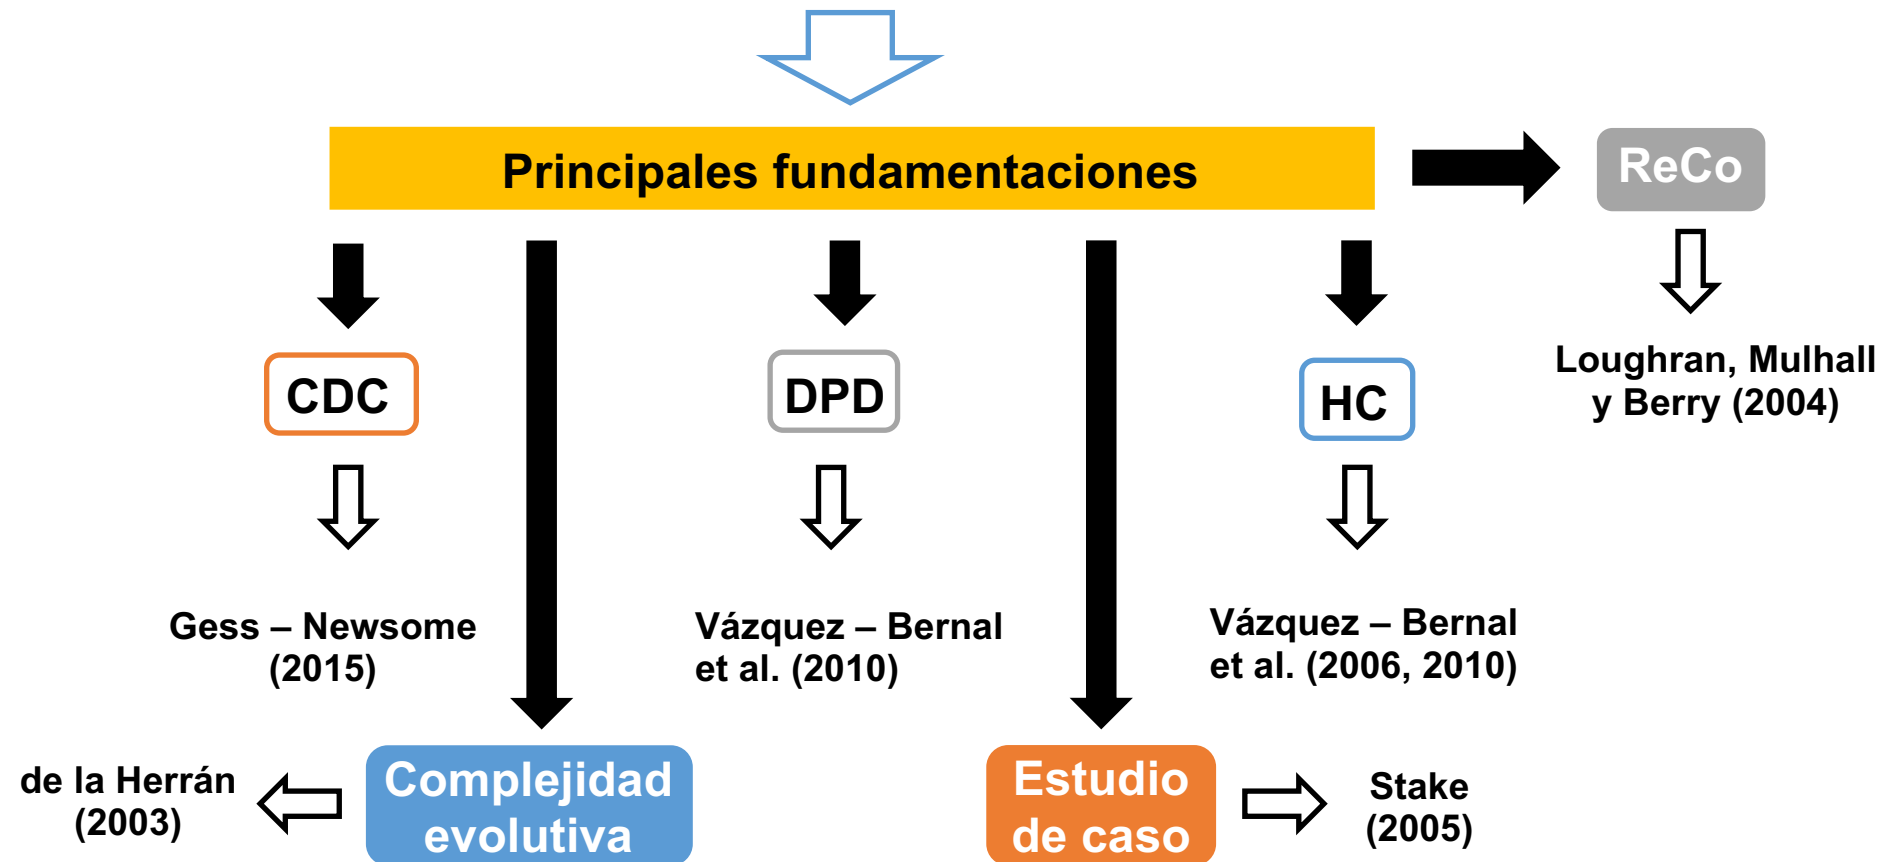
Principales fundamentaciones

ReCo

Loughran, Mulhall y Berry (2004)

CDC

Gess – Newsome (2015)

DPD

Vázquez – Bernal et al. (2010)

HC

Vázquez – Bernal et al. (2006, 2010)

de la Herrán (2003)

Complejidad evolutiva

Estudio de caso

Stake (2005)